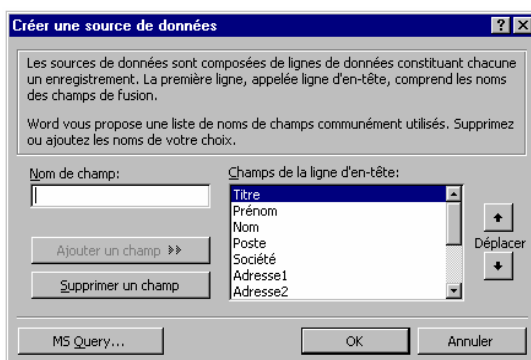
Créer une source de données

Les sources de données sont composées de lignes de données constituant chacune un enregistrement. La première ligne, appelée ligne d'en-tête, comprend les noms des champs de fusion.

Word vous propose une liste de noms de champs communément utilisés. Supprimez ou ajoutez les noms de votre choix.

Nom de champ:

Ajouter un champ >>

Supprimer un champ

Champs de la ligne d'en-tête:

Titre
Prénom
Nom
Poste
Société
Adresse1
Adresse2

Déplacer

MS Query...

OK

Annuler